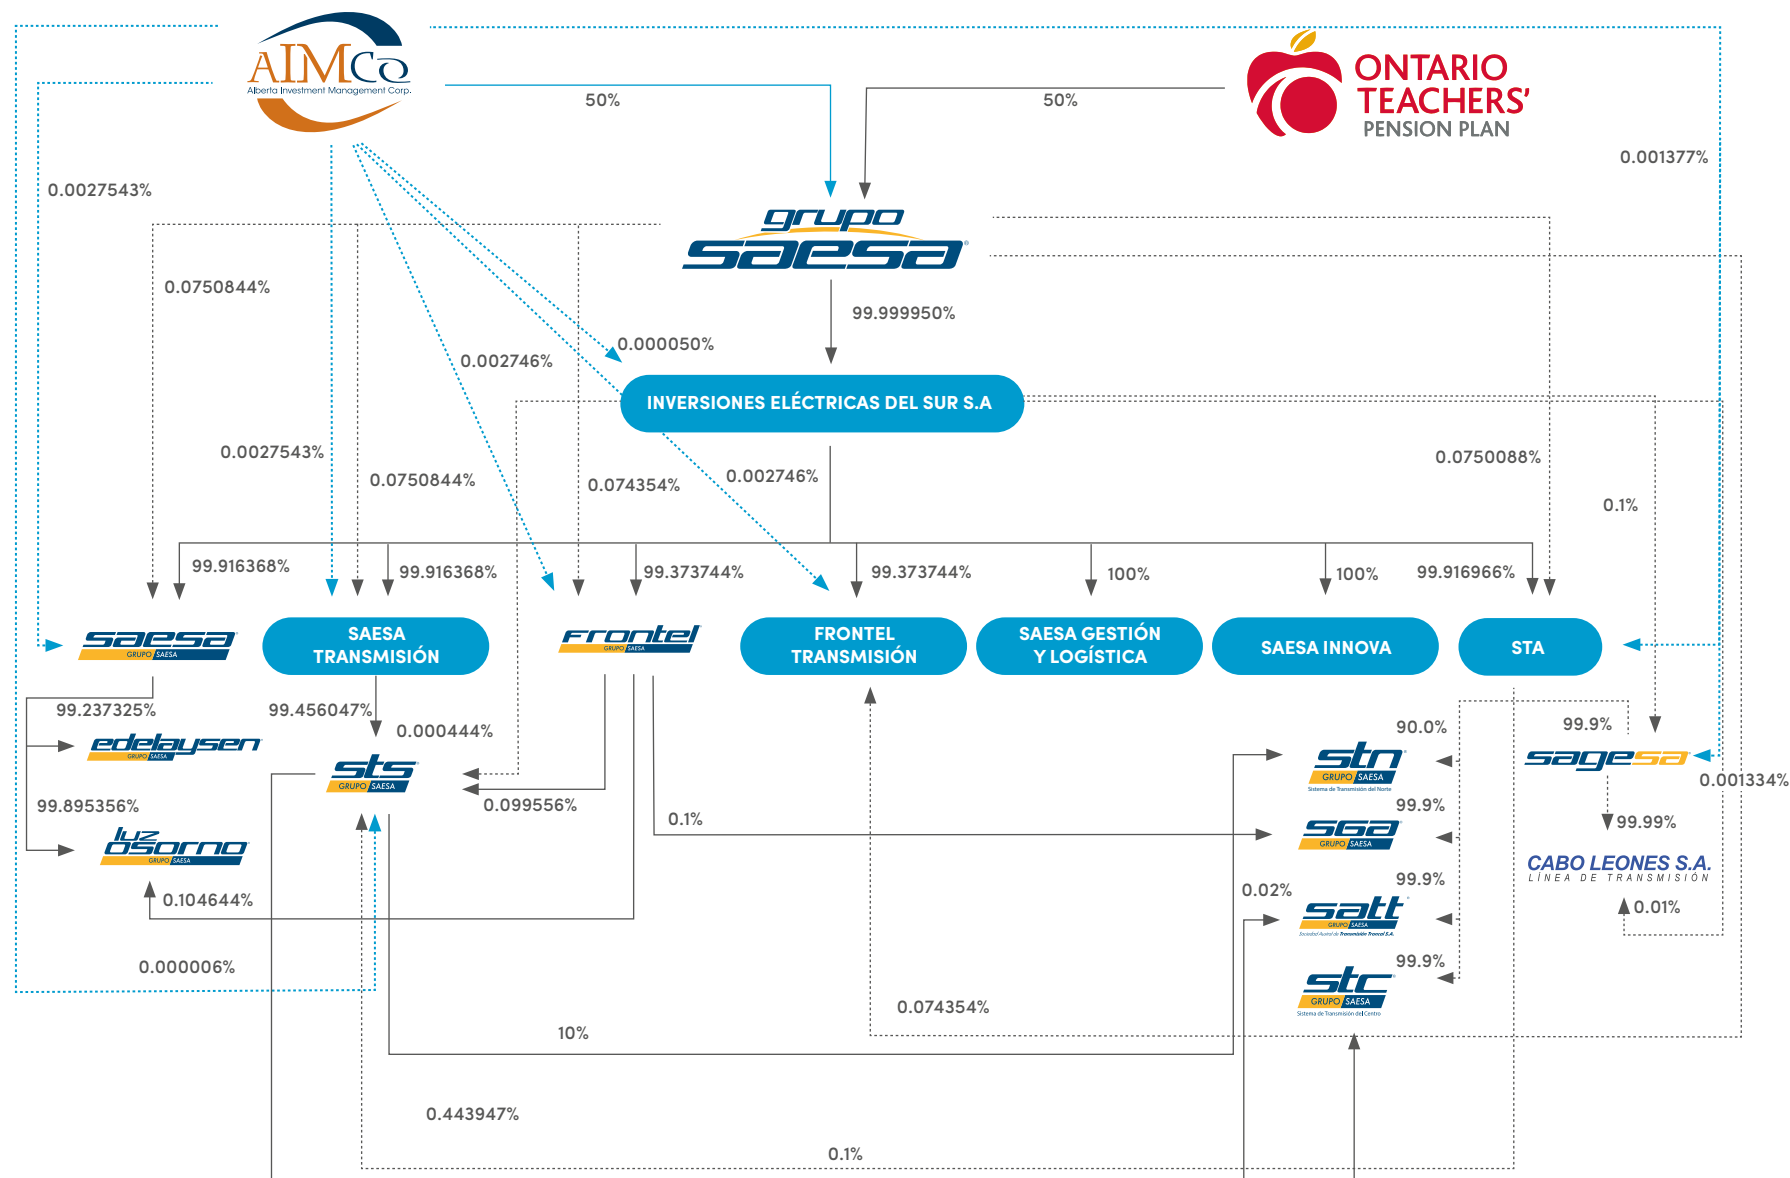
AIMCo
Alberta Investment Management Corp.

ONTARIO TEACHERS' PENSION PLAN

50%
50%
0.001377%
0.0027543%

grupo saesa

0.0750844%
99.999950%
0.000050%
0.002746%

INVERSIONES ELÉCTRICAS DEL SUR S.A

0.0027543%
0.0750844%
0.074354%
0.002746%
0.0750088%
0.1%

99.916368%
99.916368%
99.373744%
99.373744%
100%
100%
99.916966%

saesa GRUPO SAESA
SAESA TRANSMISIÓN
frontel GRUPO SAESA
FRONTEL TRANSMISIÓN
SAESA GESTIÓN Y LOGÍSTICA
SAESA INNOVA
STA

99.237325%
99.456047%
0.000444%
90.0%
99.9%

edelaysen GRUPO SAESA
sts GRUPO SAESA
stn GRUPO SAESA Sistema de Transmisión del Norte
sagesa
0.001334%

99.895356%
0.099556%
0.1%
99.9%
99.99%

luz osorno GRUPO SAESA
sga GRUPO SAESA
CABO LEONES S.A.
LÍNEA DE TRANSMISIÓN

0.104644%
0.02%
99.9%
0.01%

satt GRUPO SAESA Sociedad Austral de Transmisión Troncal S.A.
99.9%
stc GRUPO SAESA Sistema de Transmisión del Centro

0.000006%
0.074354%
10%
0.443947%
0.1%